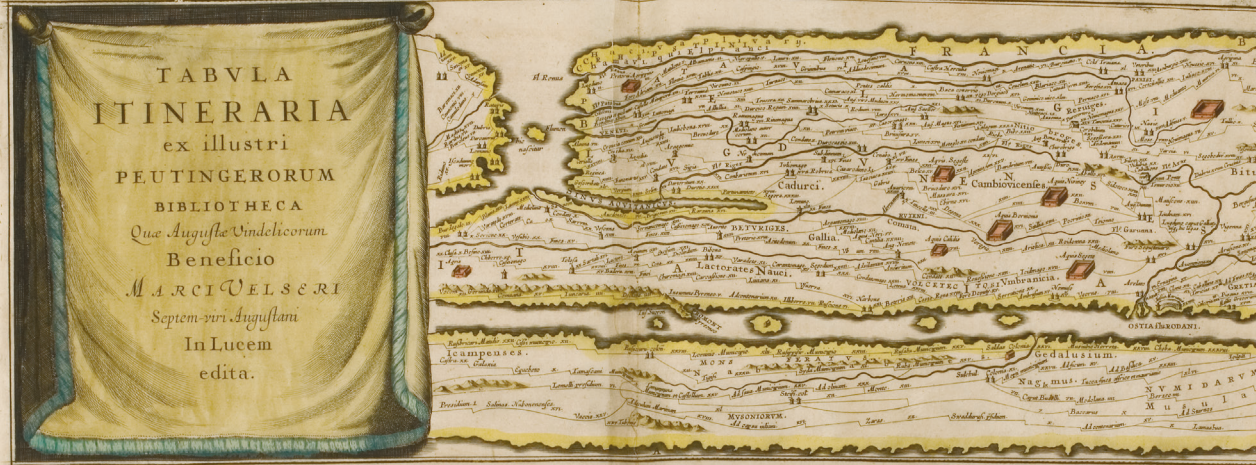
TABVLA
ITINERARIA
ex illustri
PEUTINGERORUM
BIBLIOTHECA
Quæ Augustæ Vindelicorum
Beneficio
MARCI VELSERI
Septem-viri Augustani
In Lucem
edita.

FRANCIA

Caturci

Cambiovicenses

Gallia

BETURIGES

Lactorates

Nauci

Vimbrancia

VOLCETECTOSI

OSTIA Fl. RODANI

Icampenses

Gedalusium

NUMIDARUM

MUSONIORUM

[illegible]